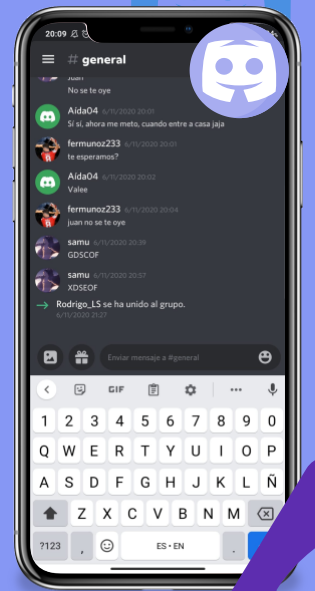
20:09

# general

Juan

No se te oye

Aida04 6/11/2020 20:01

Sí sí, ahora me meto, cuando entre a casa jaja

fermunoz233 6/11/2020 20:01

te esperamos?

Aida04 6/11/2020 20:02

Valee

fermunoz233 6/11/2020 20:04

juan no se te oye

samu 6/11/2020 20:39

GDSCOF

samu 6/11/2020 20:57

XDSEOF

Rodrigo_LS se ha unido al grupo.
6/11/2020 21:27

Enviar mensaje a #general

GIF

1 2 3 4 5 6 7 8 9 0

Q W E R T Y U I O P

A S D F G H J K L Ñ

Z X C V B N M

?123 , ES • EN .